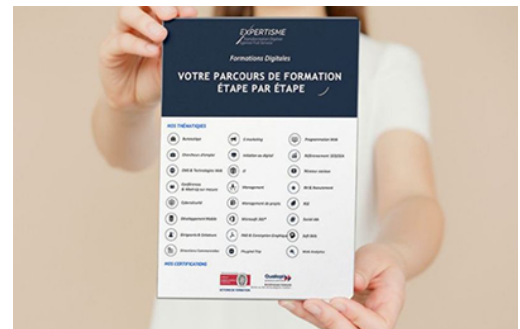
EXPERTISME

Formations Digitales

VOTRE PARCOURS DE FORMATION ÉTAPE PAR ÉTAPE

NOS THÉMATIQUES

Bureautique
E-marketing
Programmation Web
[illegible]
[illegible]
Référencement SEO/SEA
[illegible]
IT
Réseaux sociaux
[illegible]
Management
RH & Recrutement
Cybersécurité
Management de projets
RSE
Développement Mobile
Microsoft 365
Social Ads
Blockchain & Metaverse
PAO & Conception Graphique
Soft Skills
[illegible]
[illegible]
Web Analytics

NOS CERTIFICATIONS

Qualiopi